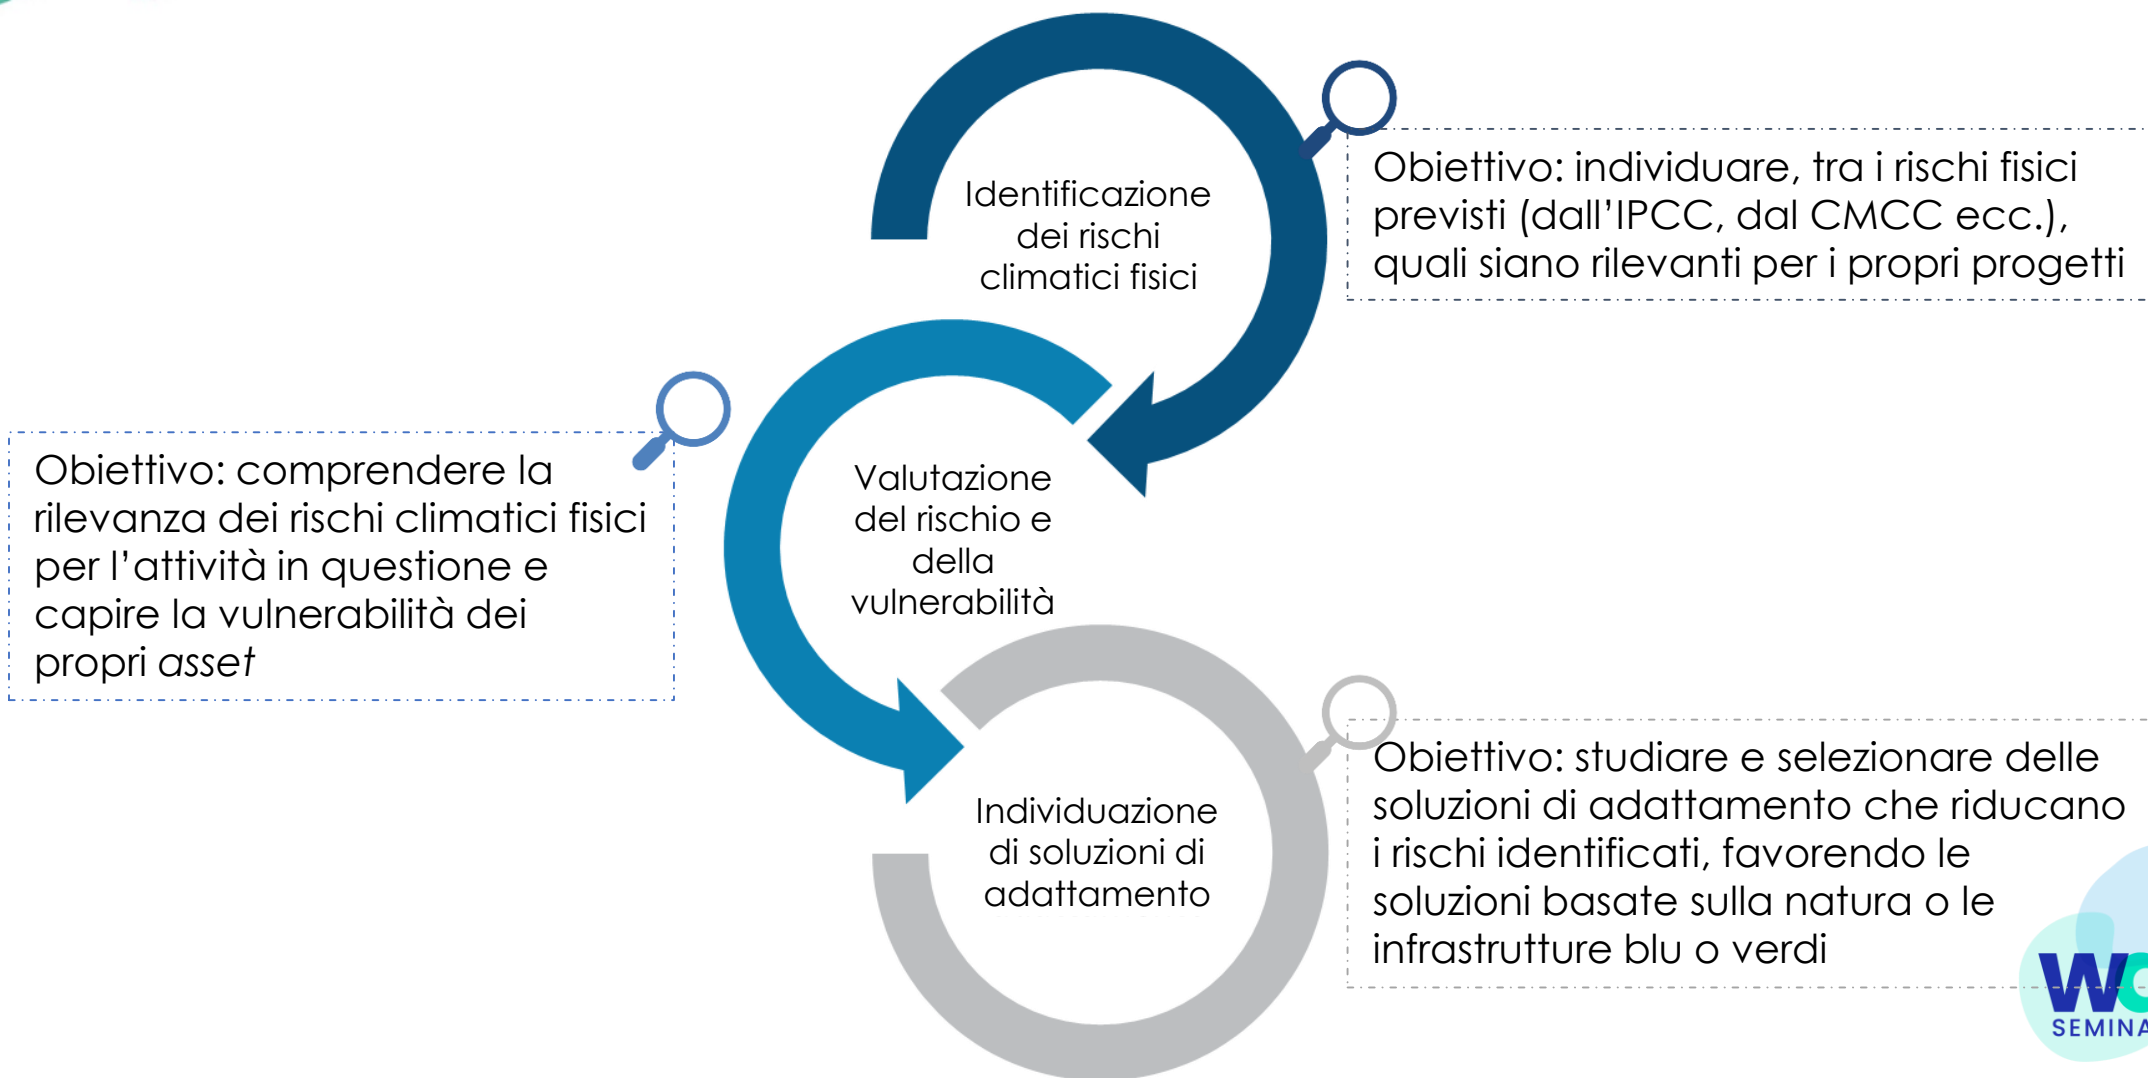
Identificazione dei rischi climatici fisici

Obiettivo: individuare, tra i rischi fisici previsti (dall'IPCC, dal CMCC ecc.), quali siano rilevanti per i propri progetti

Obiettivo: comprendere la rilevanza dei rischi climatici fisici per l'attività in questione e capire la vulnerabilità dei propri *asset*

Valutazione del rischio e della vulnerabilità

Individuazione di soluzioni di adattamento

Obiettivo: studiare e selezionare delle soluzioni di adattamento che riducano i rischi identificati, favorendo le soluzioni basate sulla natura o le infrastrutture blu o verdi

W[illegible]
SEMINA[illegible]